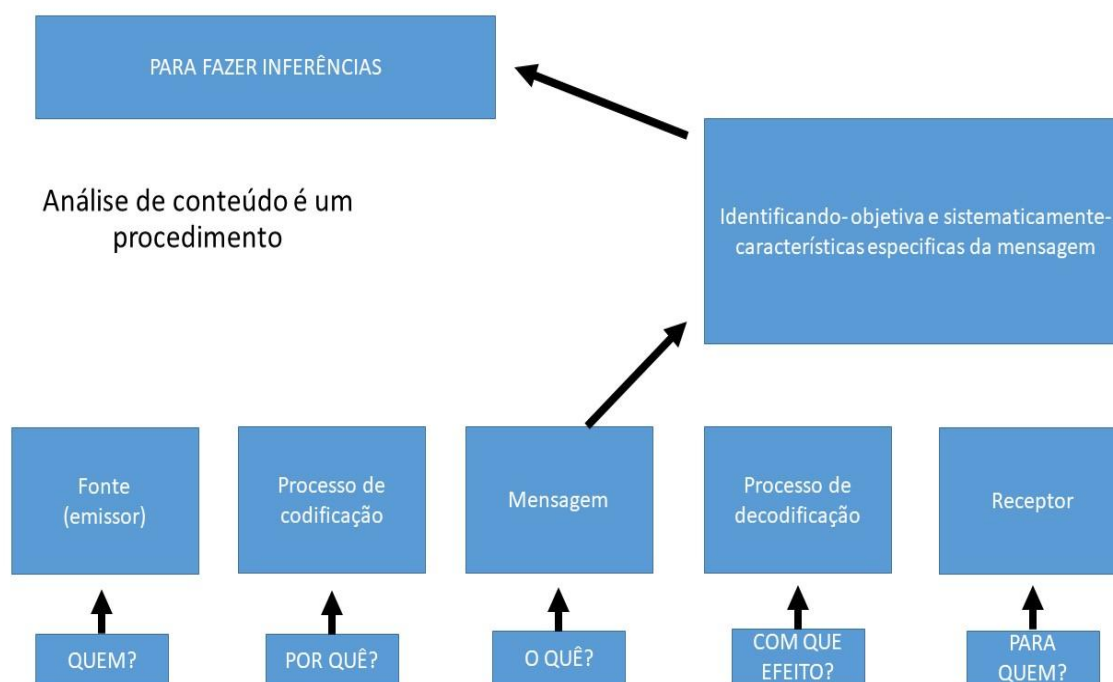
PARA FAZER INFERÊNCIAS

Análise de conteúdo é um procedimento

Identificando- objetiva e sistematicamente- características especificas da mensagem

Fonte (emissor)

Processo de codificação

Mensagem

Processo de decodificação

Receptor

QUEM?

POR QUÊ?

O QUÊ?

COM QUE EFEITO?

PARA QUEM?